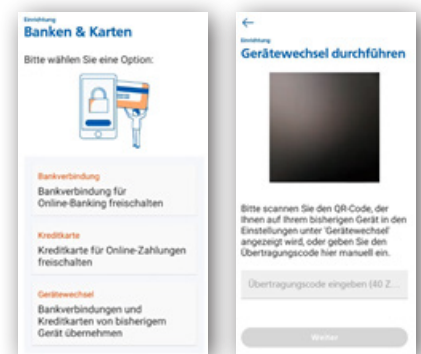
Einrichtung
Banken & Karten

Bitte wählen Sie eine Option:

Bankverbindung
Bankverbindung für Online-Banking freischalten

Kreditkarte
Kreditkarte für Online-Zahlungen freischalten

Gerätewechsel
Bankverbindungen und Kreditkarten von bisherigem Gerät übernehmen

←
Einrichtung
Gerätewechsel durchführen

Bitte scannen Sie den QR-Code, der Ihnen auf Ihrem bisherigen Gerät in den Einstellungen unter 'Gerätewechsel' angezeigt wird, oder geben Sie den Übertragungscode hier manuell ein.

Übertragungscode eingeben (40 Z...

Weiter